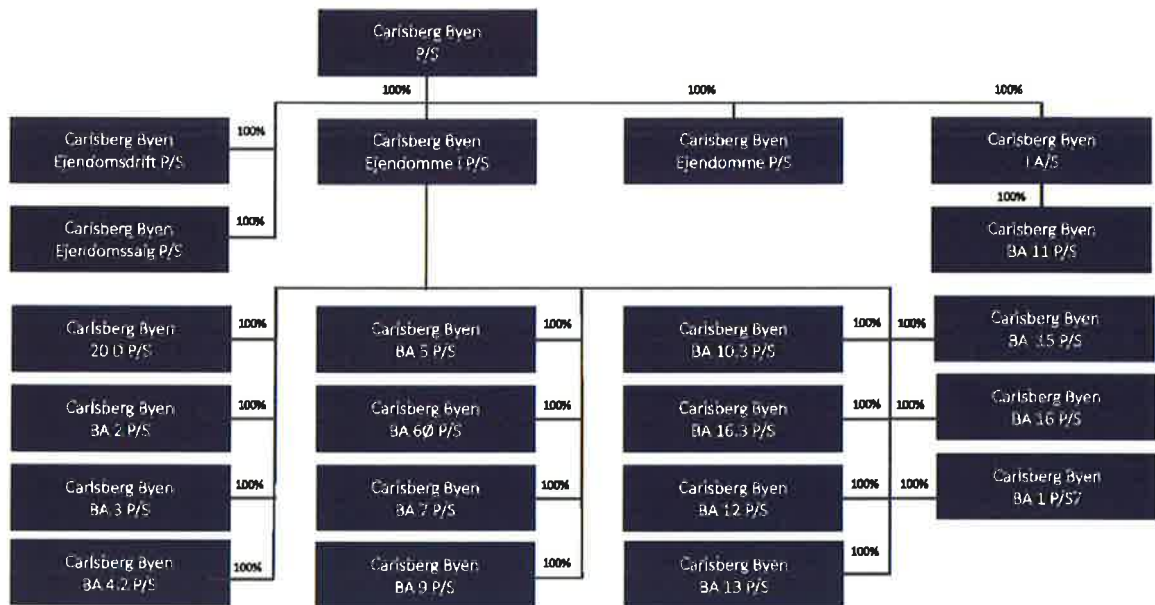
Carlsberg Byen P/S

100%

100%

100%

Carlsberg Byen Ejendomsdrift P/S

100%

Carlsberg Byen Ejendomme I P/S

Carlsberg Byen Ejendomme P/S

Carlsberg Byen I A/S

100%

Carlsberg Byen BA 11 P/S

Carlsberg Byen Ejendomssalg P/S

100%

Carlsberg Byen 20 D P/S

100%

Carlsberg Byen BA 5 P/S

100%

Carlsberg Byen BA 10.3 P/S

100%

100%

Carlsberg Byen BA 15 P/S

Carlsberg Byen BA 2 P/S

100%

Carlsberg Byen BA 6Ø P/S

100%

Carlsberg Byen BA 16.3 P/S

100%

100%

Carlsberg Byen BA 16 P/S

Carlsberg Byen BA 3 P/S

100%

Carlsberg Byen BA 7 P/S

100%

Carlsberg Byen BA 12 P/S

100%

100%

Carlsberg Byen BA 1 P/S7

Carlsberg Byen BA 4.2 P/S

100%

Carlsberg Byen BA 9 P/S

100%

Carlsberg Byen BA 13 P/S

100%